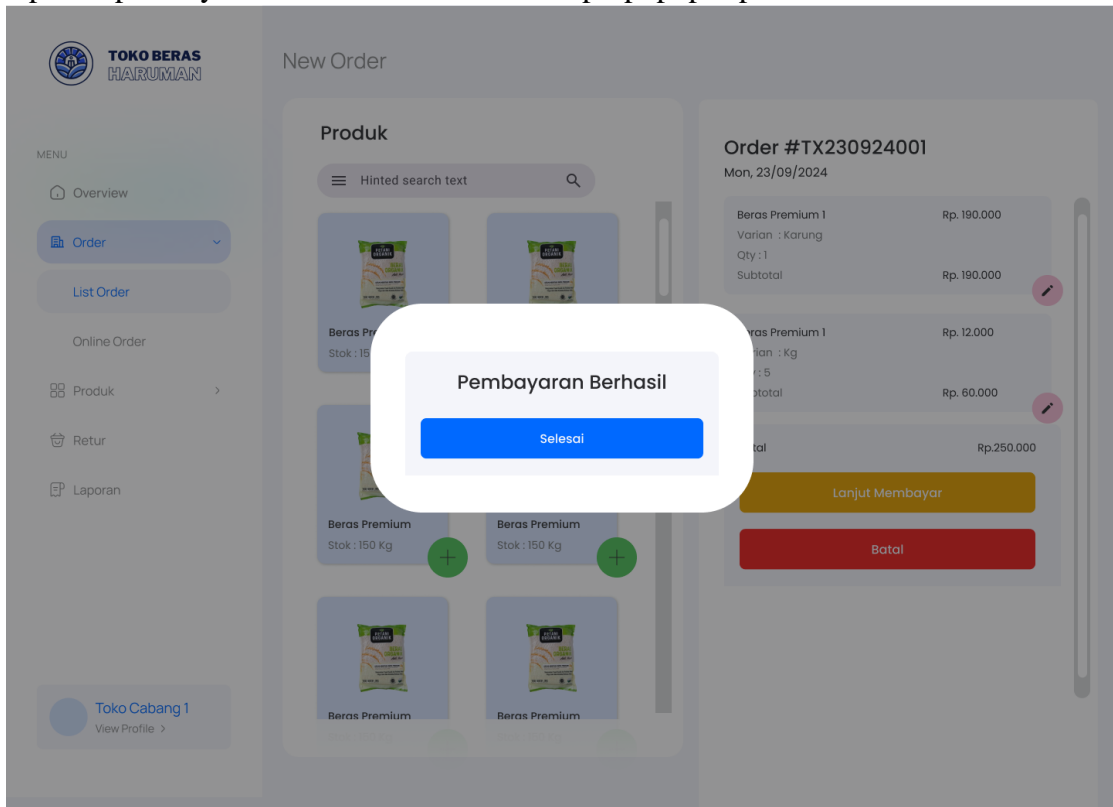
TOKO BERAS
HARUMAN

New Order

MENU

Overview

Order

List Order

Online Order

Produk

Retur

Laporan

Toko Cabang 1
View Profile >

Produk

Hinted search text

Beras Pr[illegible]
Stok : 15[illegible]

Beras Premium
Stok : 150 Kg

Beras Premium
Stok : 150 Kg

Beras Premium

Beras Premium

Order #TX230924001
Mon, 23/09/2024

Beras Premium 1 Rp. 190.000
Varian : Karung
Qty : 1
Subtotal Rp. 190.000

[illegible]ras Premium 1 Rp. 12.000
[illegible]rian : Kg
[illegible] : 5
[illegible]btotal Rp. 60.000

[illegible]tal Rp.250.000

Lanjut Membayar

Batal

Pembayaran Berhasil

Selesai